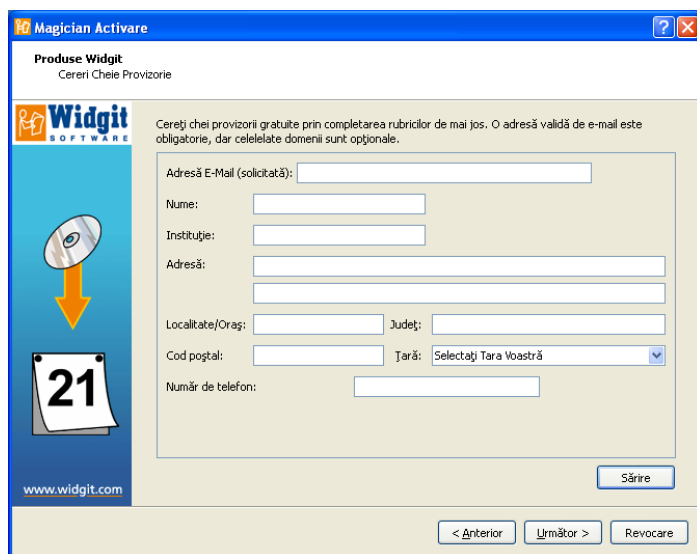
Magician Activare

Produse Widgit
Cereri Cheie Provizorie

Widgit
SOFTWARE

Cereţi chei provizorii gratuite prin completarea rubricilor de mai jos. O adresă validă de e-mail este obligatorie, dar celelelate domenii sunt opţionale.

Adresă E-Mail (solicitată):

Nume:

Instituţie:

Adresă:

Localitate/Oraş:

Judeţ:

Cod poştal:

Ţară:

Selectaţi Tara Voastră

Număr de telefon:

21

www.widgit.com

Sărire

< Anterior

Următor >

Revocare